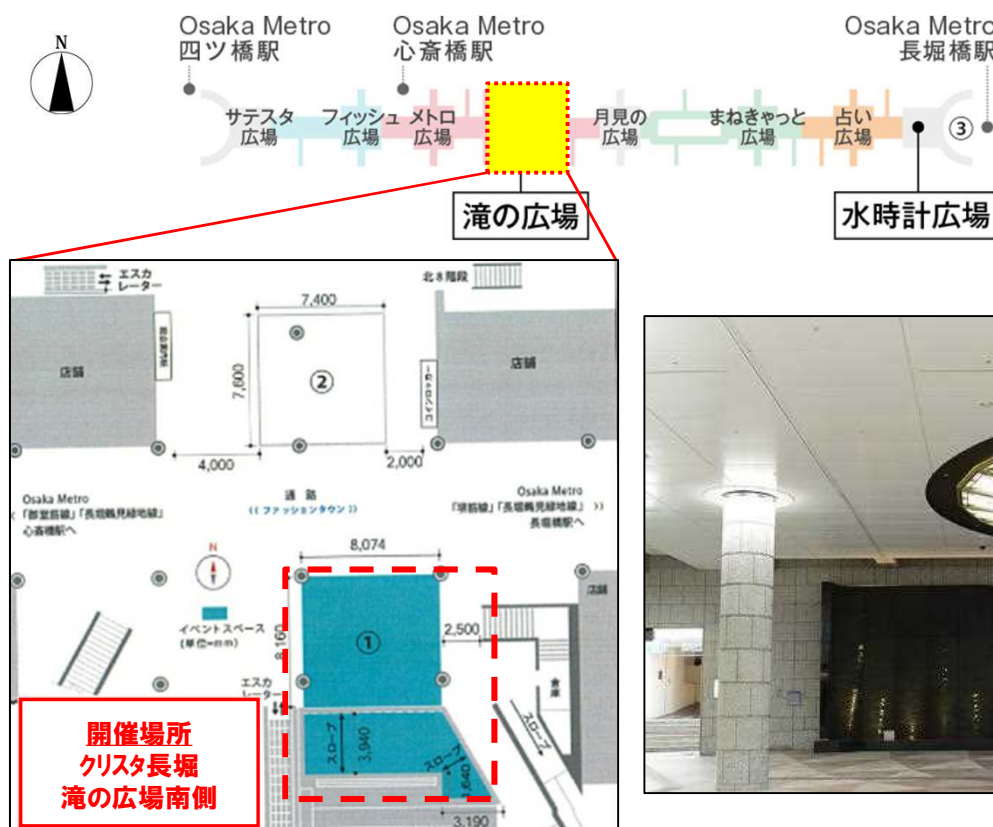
N

Osaka Metro
四ツ橋駅

Osaka Metro
心斎橋駅

Osaka Metro
長堀橋駅

サテスタ広場

フィッシュ広場

メトロ広場

月見の広場

まねきゃっと広場

占い広場

③

滝の広場

水時計広場

エスカレーター

北8階段

7,400

7,600

②

店舗

店舗

4,000

2,000

Osaka Metro
「御堂筋線」「長堀鶴見緑地線」
心斎橋駅へ

通路
((ファッションタウン))

Osaka Metro
「堺筋線」「長堀鶴見緑地線」
長堀橋駅へ

N

8,074

イベントスペース
(単位=mm)

①

2,500

9,160

エスカレーター

店舗

倉庫

スロープ

3,940

スロープ

1,640

スロープ

3,190

開催場所
クリスタ長堀
滝の広場南側